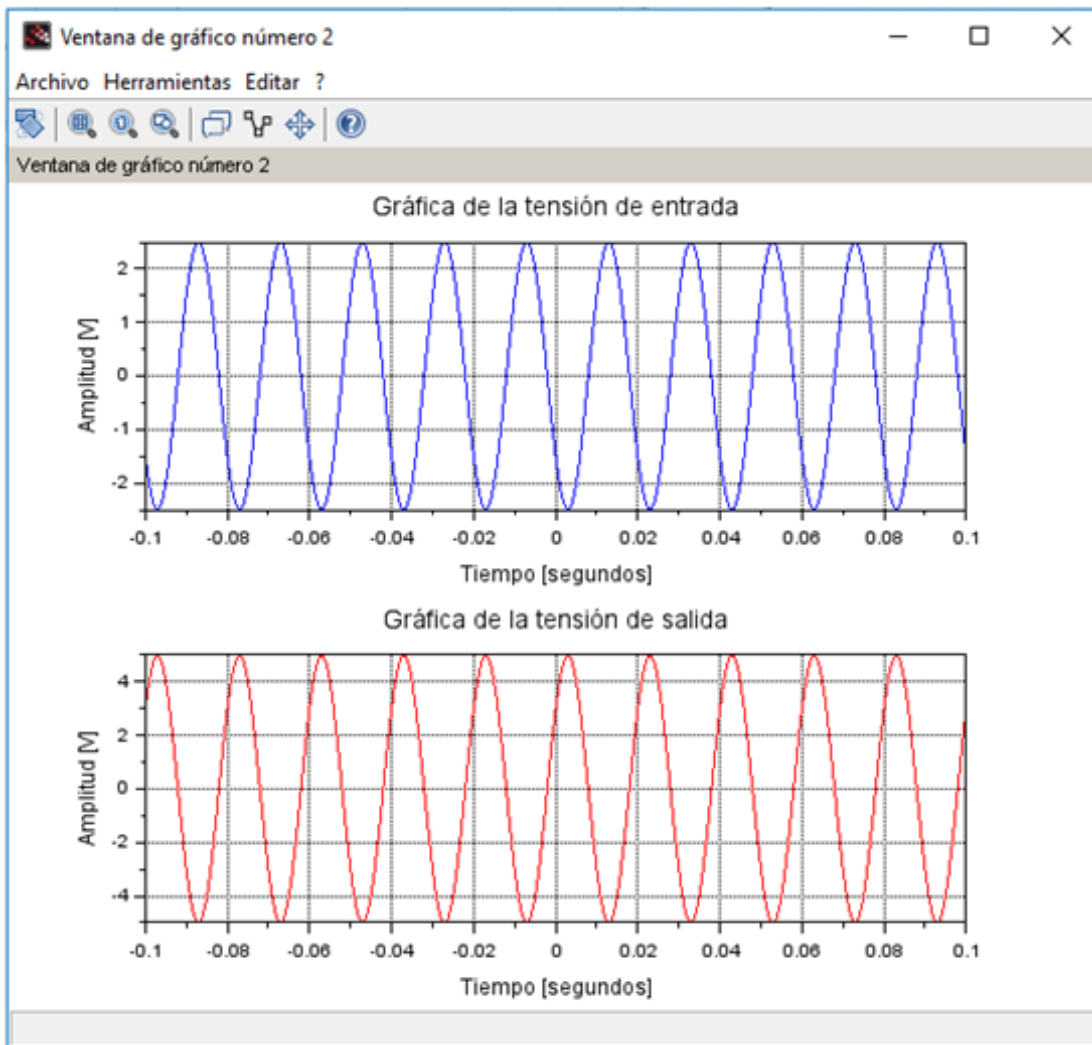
Ventana de gráfico número 2

Archivo Herramientas Editar ?

Ventana de gráfico número 2

Gráfica de la tensión de entrada

Amplitud [V]

2
1
0
-1
-2

-0.1 -0.08 -0.06 -0.04 -0.02 0 0.02 0.04 0.06 0.08 0.1

Tiempo [segundos]

Gráfica de la tensión de salida

Amplitud [V]

4
2
0
-2
-4

-0.1 -0.08 -0.06 -0.04 -0.02 0 0.02 0.04 0.06 0.08 0.1

Tiempo [segundos]